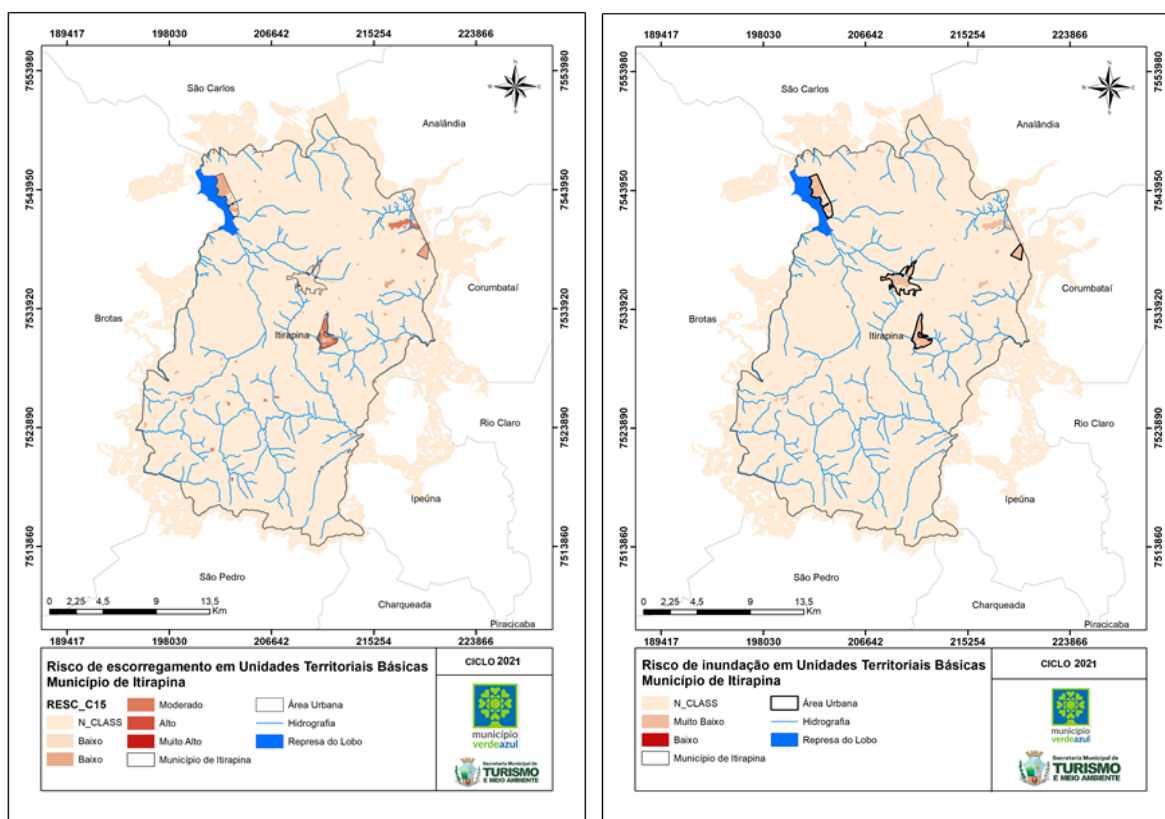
189417 198030 206642 215254 223866

7553980 7543950 7533920 7523890 7513860

São Carlos
Analândia
Corumbataí
Brotas
Itirapina
Rio Claro
Ipeúna
São Pedro
Charqueada
Piracicaba

0 2,25 4,5 9 13,5 Km

189417 198030 206642 215254 223866

Risco de escorregamento em Unidades Territoriais Básicas
Município de Itirapina

CICLO 2021

RESC_C15
N_CLASS
Baixo
Baixo
Moderado
Alto
Muito Alto
Município de Itirapina
Área Urbana
Hidrografia
Represa do Lobo

município verdeazul

Secretaria Municipal de TURISMO E MEIO AMBIENTE

189417 198030 206642 215254 223866

7553980 7543950 7533920 7523890 7513860

São Carlos
Analândia
Corumbataí
Brotas
Itirapina
Rio Claro
Ipeúna
São Pedro
Charqueada
Piracicaba

0 2,25 4,5 9 13,5 Km

189417 198030 206642 215254 223866

Risco de inundação em Unidades Territoriais Básicas
Município de Itirapina

CICLO 2021

N_CLASS
Muito Baixo
Baixo
Município de Itirapina
Área Urbana
Hidrografia
Represa do Lobo

município verdeazul

Secretaria Municipal de TURISMO E MEIO AMBIENTE